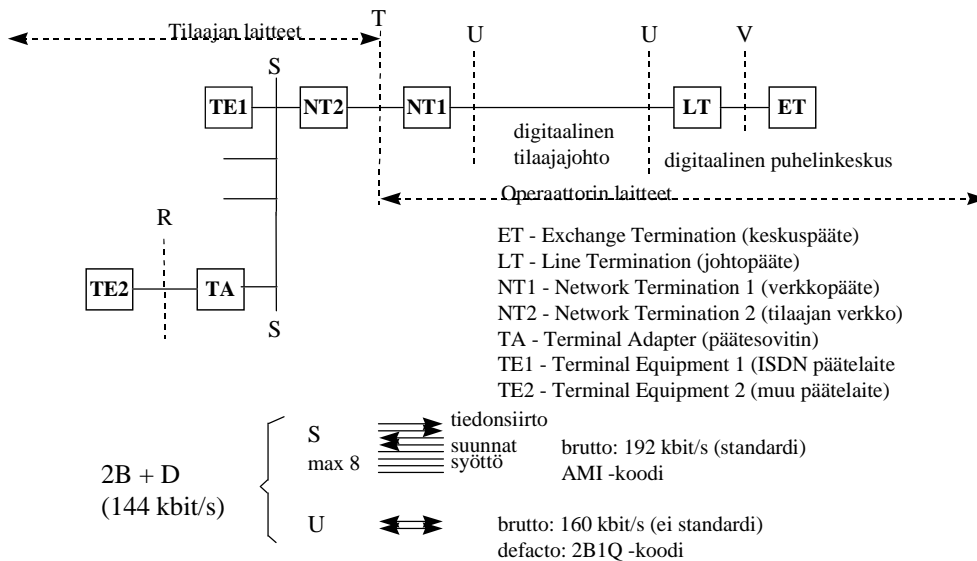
Tilaajan laitteet

T

U

U

V

S

TE1

NT2

NT1

LT

ET

digitaalinen tilaajajohto

digitaalinen puhelinkeskus

Operaattorin laitteet

R

TE2

TA

S

ET - Exchange Termination (keskuspääte)
LT - Line Termination (johtopääte)
NT1 - Network Termination 1 (verkkopääte)
NT2 - Network Termination 2 (tilaajan verkko)
TA - Terminal Adapter (päätesovitin)
TE1 - Terminal Equipment 1 (ISDN päätelaite
TE2 - Terminal Equipment 2 (muu päätelaite)

2B + D
(144 kbit/s)

S
max 8

tiedonsiirto
suunnat
syöttö

brutto: 192 kbit/s (standardi)
AMI -koodi

U

brutto: 160 kbit/s (ei standardi)
defacto: 2B1Q -koodi